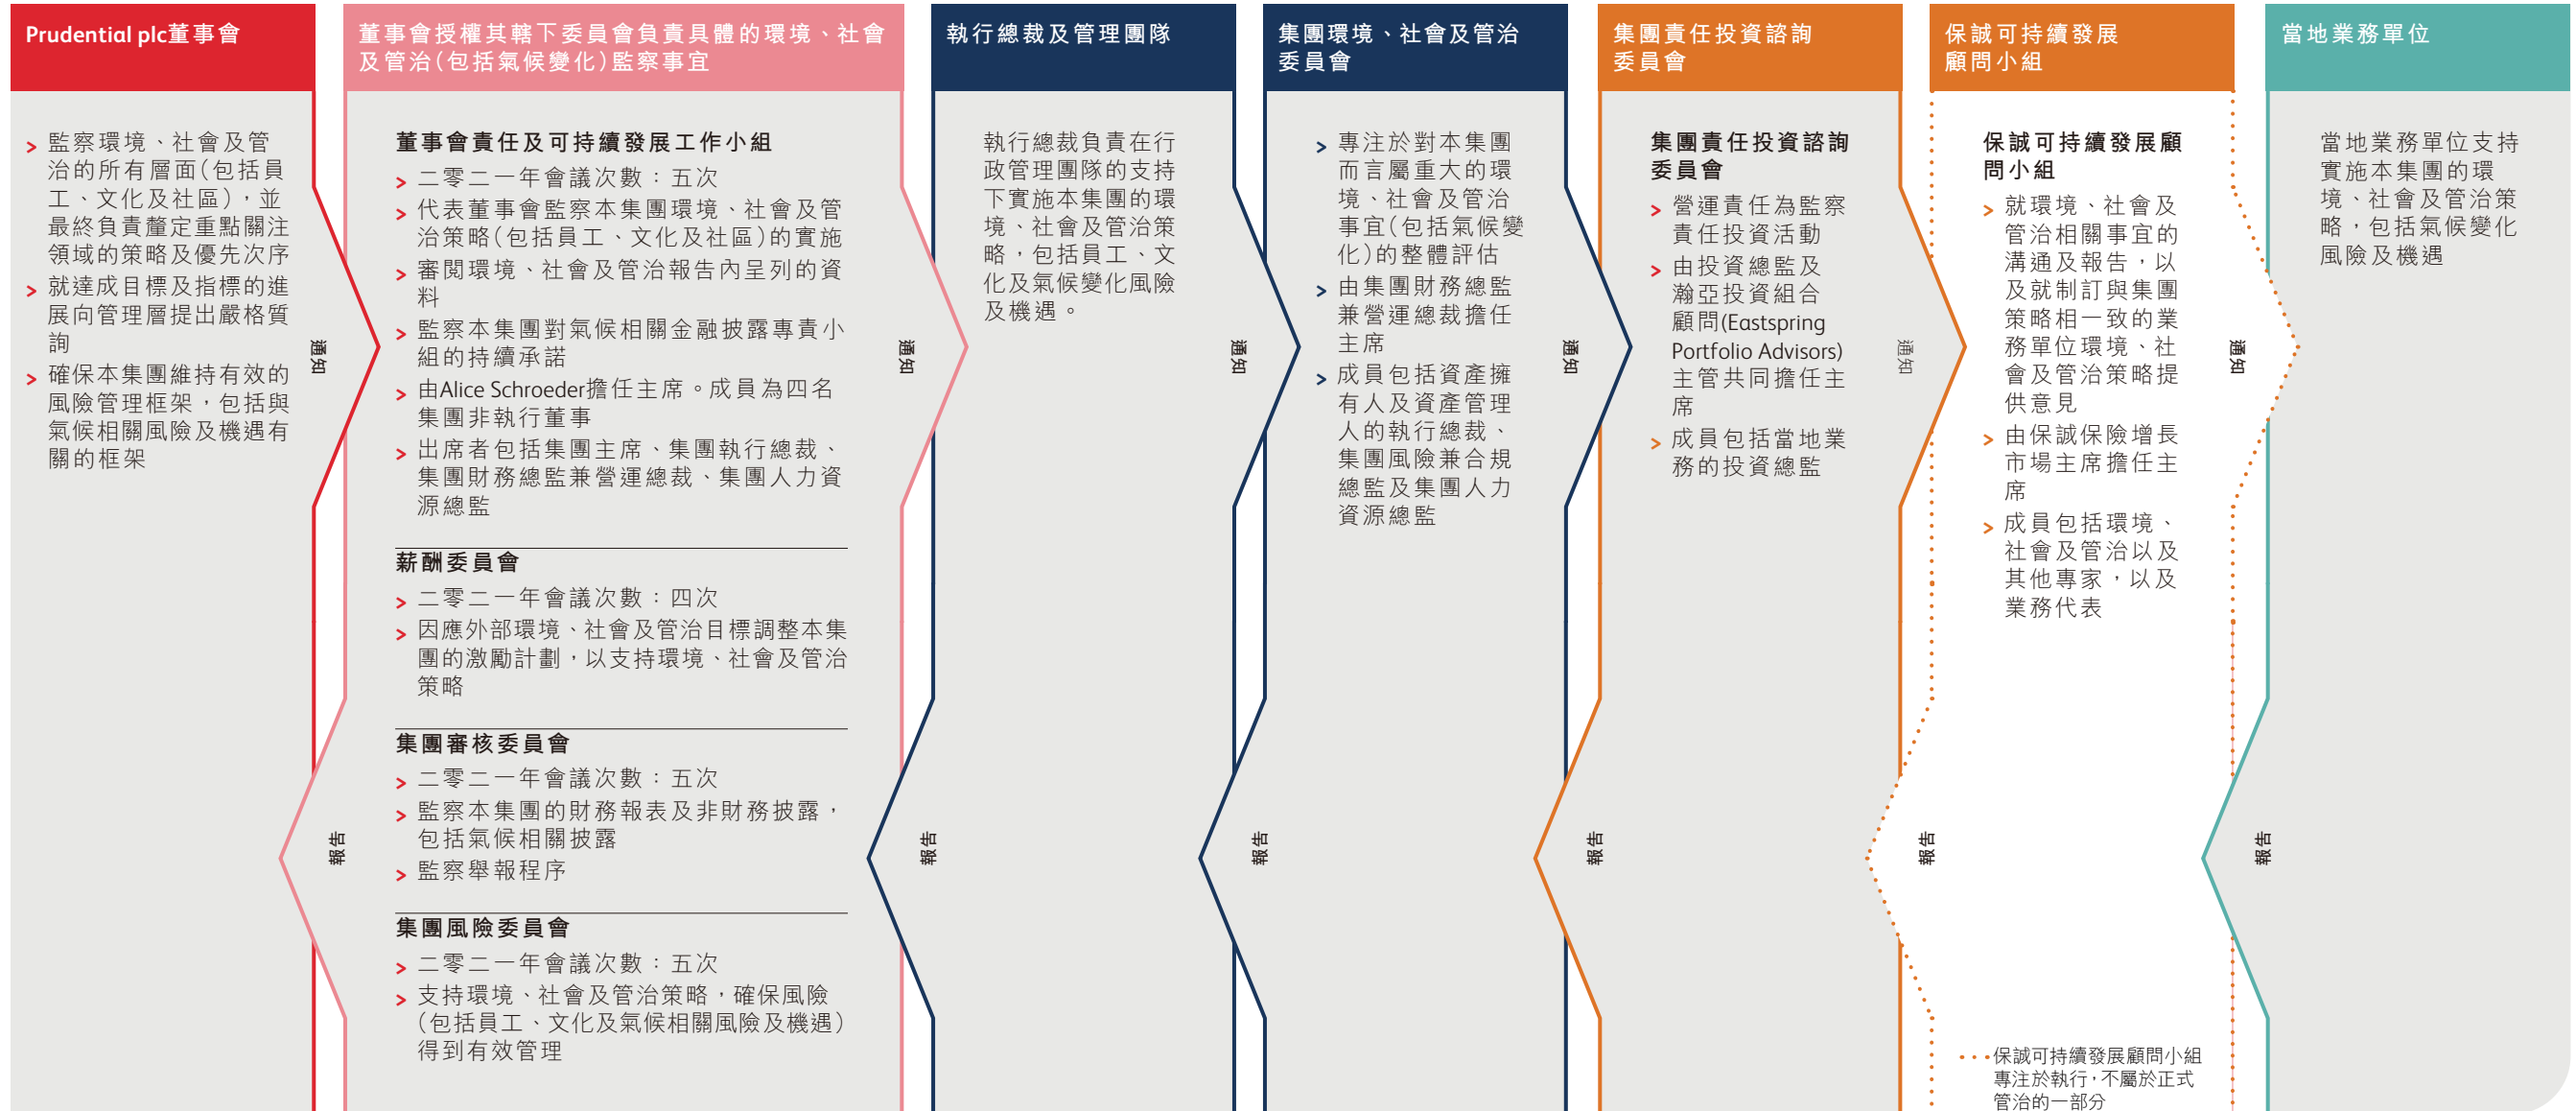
Prudential plc董事會

> 監察環境、社會及管治的所有層面（包括員工、文化及社區），並最終負責釐定重點關注領域的策略及優先次序
> 就達成目標及指標的進展向管理層提出嚴格質詢
> 確保本集團維持有效的風險管理框架，包括與氣候相關風險及機遇有關的框架

通知
報告

董事會授權其轄下委員會負責具體的環境、社會及管治（包括氣候變化）監察事宜

董事會責任及可持續發展工作小組
> 二零二一年會議次數：五次
> 代表董事會監察本集團環境、社會及管治策略（包括員工、文化及社區）的實施
> 審閱環境、社會及管治報告內呈列的資料
> 監察本集團對氣候相關金融披露專責小組的持續承諾
> 由Alice Schroeder擔任主席。成員為四名集團非執行董事
> 出席者包括集團主席、集團執行總裁、集團財務總監兼營運總裁、集團人力資源總監

薪酬委員會
> 二零二一年會議次數：四次
> 因應外部環境、社會及管治目標調整本集團的激勵計劃，以支持環境、社會及管治策略

集團審核委員會
> 二零二一年會議次數：五次
> 監察本集團的財務報表及非財務披露，包括氣候相關披露
> 監察舉報程序

集團風險委員會
> 二零二一年會議次數：五次
> 支持環境、社會及管治策略，確保風險（包括員工、文化及氣候相關風險及機遇）得到有效管理

通知
報告

執行總裁及管理團隊

執行總裁負責在行政管理團隊的支持下實施本集團的環境、社會及管治策略，包括員工、文化及氣候變化風險及機遇。

通知
報告

集團環境、社會及管治委員會

> 專注於對本集團而言屬重大的環境、社會及管治事宜（包括氣候變化）的整體評估
> 由集團財務總監兼營運總裁擔任主席
> 成員包括資產擁有人及資產管理人的執行總裁、集團風險兼合規總監及集團人力資源總監

通知
報告

集團責任投資諮詢委員會

集團責任投資諮詢委員會
> 營運責任為監察責任投資活動
> 由投資總監及瀚亞投資組合顧問(Eastspring Portfolio Advisors)主管共同擔任主席
> 成員包括當地業務的投資總監

通知
報告

保誠可持續發展顧問小組

保誠可持續發展顧問小組
> 就環境、社會及管治相關事宜的溝通及報告，以及就制訂與集團策略相一致的業務單位環境、社會及管治策略提供意見
> 由保誠保險增長市場主席擔任主席
> 成員包括環境、社會及管治以及其他專家，以及業務代表

通知
報告

保誠可持續發展顧問小組專注於執行，不屬於正式管治的一部分

當地業務單位

當地業務單位支持實施本集團的環境、社會及管治策略，包括氣候變化風險及機遇